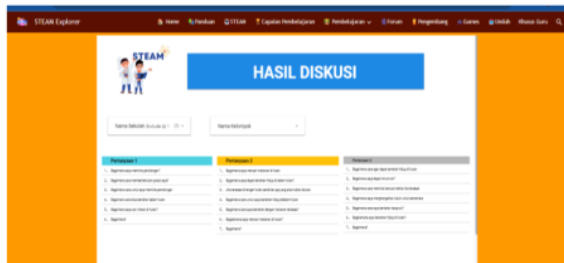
STEAM Explorer

Home Panduan STEAM Capaian Pembelajaran Pembelajaran Forum Pengembang Games Unduh Khusus Guru

STEAM

HASIL DISKUSI

Nama Sekolah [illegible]

Nama Kelompok

| Pertanyaan 1 | Pertanyaan 2 | Pertanyaan 3 |
|---|---|---|
| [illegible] | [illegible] | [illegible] |
| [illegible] | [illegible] | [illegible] |
| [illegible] | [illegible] | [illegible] |
| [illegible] | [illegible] | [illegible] |
| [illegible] | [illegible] | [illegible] |
| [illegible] | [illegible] | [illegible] |
| | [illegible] | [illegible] |